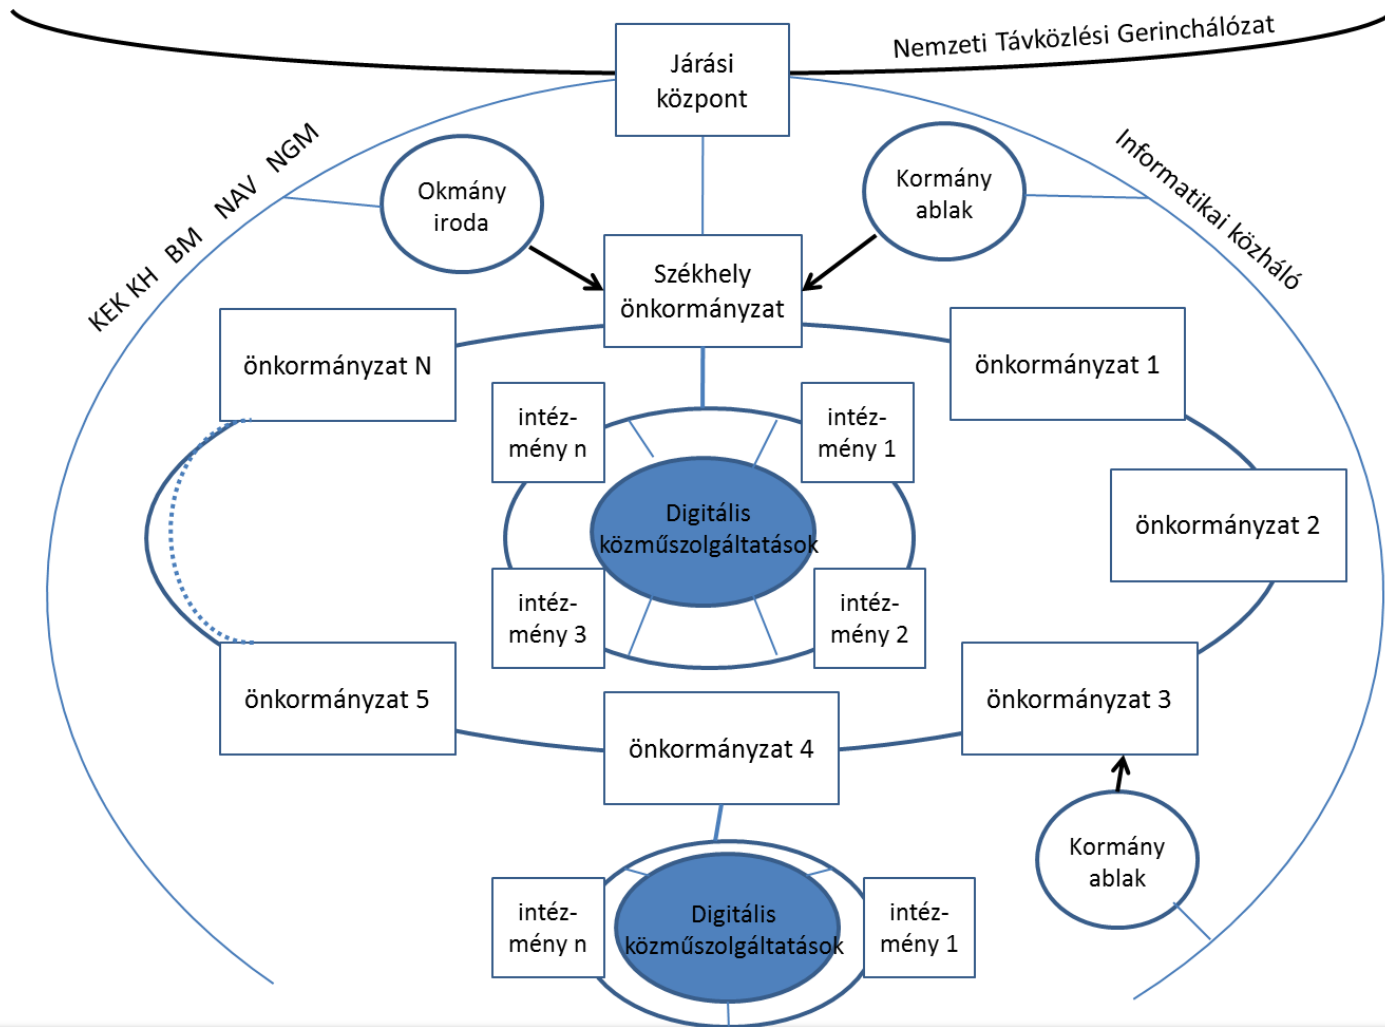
Nemzeti Távközlési Gerinchálózat

Járási központ

KEK KH BM NAV NGM

Informatikai közháló

Okmány iroda

Kormány ablak

Székhely önkormányzat

önkormányzat N

önkormányzat 1

intéz-mény n

intéz-mény 1

Digitális közműszolgáltatások

önkormányzat 2

intéz-mény 3

intéz-mény 2

önkormányzat 5

önkormányzat 3

önkormányzat 4

Kormány ablak

intéz-mény n

Digitális közműszolgáltatások

intéz-mény 1